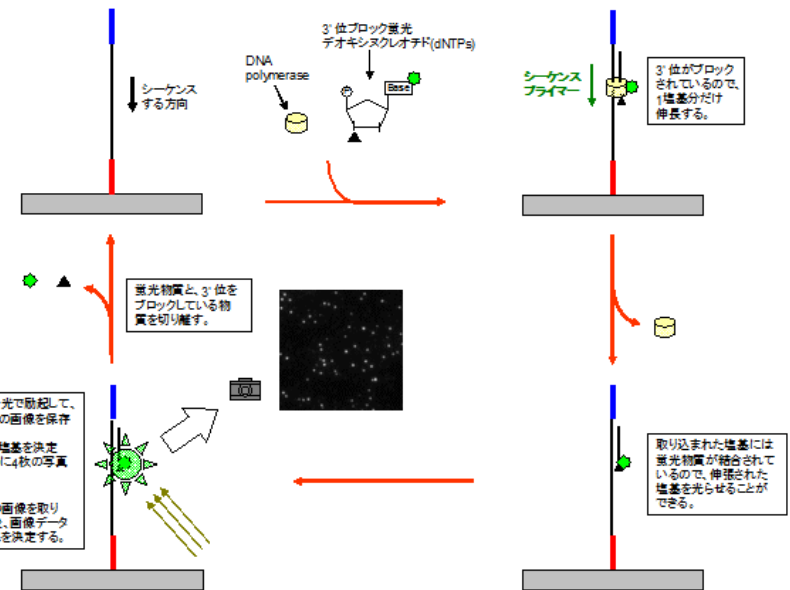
シーケンスする方向

DNA polymerase

3' 位ブロック蛍光デオキシヌクレオチド(dNTPs)

Base

シーケンスプライマー

3' 位がブロックされているので、1塩基分だけ伸長する。

蛍光物質と、3' 位をブロックしている物質を切り離す。

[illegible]光で励起して、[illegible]の画像を保存

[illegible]塩基を決定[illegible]に4枚の写真

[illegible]画像を取り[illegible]、画像データ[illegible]を決定する。

取り込まれた塩基には蛍光物質が結合されているので、伸張された塩基を光らせることができる。